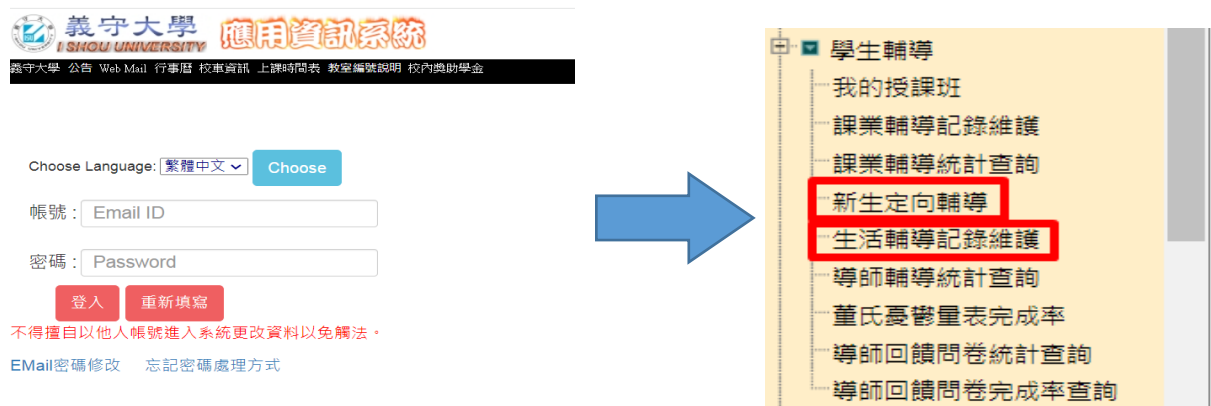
義守大學 I-SHOU UNIVERSITY 應用資訊系統

義守大學 公告 Web Mail 行事曆 校車資訊 上課時間表 教室編號說明 校內獎助學金

Choose Language: 繁體中文 Choose

帳號 : Email ID

密碼 : Password

登入 重新填寫

不得擅自以他人帳號進入系統更改資料以免觸法。

EMail密碼修改 忘記密碼處理方式

學生輔導
我的授課班
課業輔導記錄維護
課業輔導統計查詢
新生定向輔導
生活輔導記錄維護
導師輔導統計查詢
董氏憂鬱量表完成率
導師回饋問卷統計查詢
導師回饋問卷完成率查詢